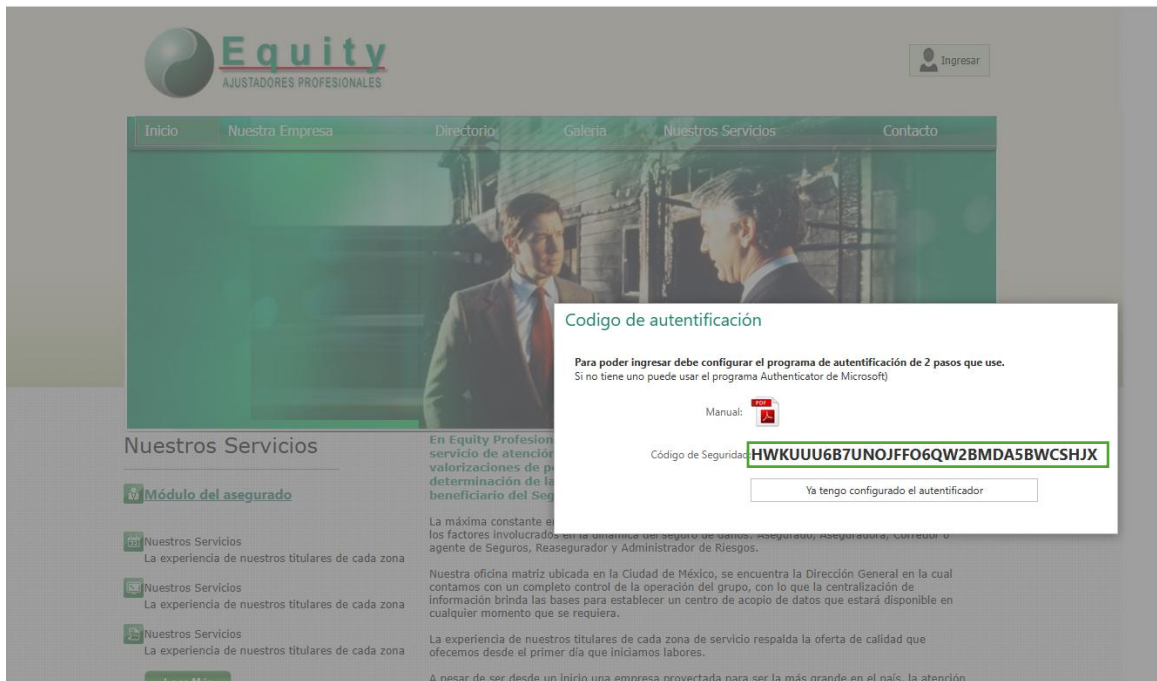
Equity
AJUSTADORES PROFESIONALES

Ingresar

Inicio Nuestra Empresa Directorio Galeria Nuestros Servicios Contacto

Nuestros Servicios

Módulo del asegurado

Nuestros Servicios
La experiencia de nuestros titulares de cada zona

Nuestros Servicios
La experiencia de nuestros titulares de cada zona

Nuestros Servicios
La experiencia de nuestros titulares de cada zona

En Equity Profesion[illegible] servicio de atenció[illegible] valorizaciones de p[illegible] determinación de la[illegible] beneficiario del Seg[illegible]

La máxima constante e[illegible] los factores involucrados en la dinámica del seguro de daños: Asegurado, Aseguradora, Corredor o agente de Seguros, Reasegurador y Administrador de Riesgos.

Nuestra oficina matriz ubicada en la Ciudad de México, se encuentra la Dirección General en la cual contamos con un completo control de la operación del grupo, con lo que la centralización de información brinda las bases para establecer un centro de acopio de datos que estará disponible en cualquier momento que se requiera.

La experiencia de nuestros titulares de cada zona de servicio respalda la oferta de calidad que ofecemos desde el primer día que iniciamos labores.

A pesar de ser desde un inicio una empresa proyectada para ser la más grande en el país, la atención

Codigo de autentificación

Para poder ingresar debe configurar el programa de autentificación de 2 pasos que use.
Si no tiene uno puede usar el programa Authenticator de Microsoft)

Manual:

PDF

Código de Seguridad: HWKUUU6B7UNOJFFO6QW2BMDA5BWCSHJX

Ya tengo configurado el autentificador